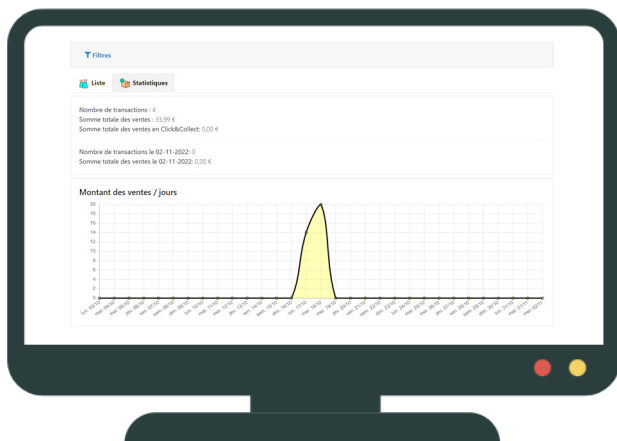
Filtres

Liste Statistiques

Nombre de transactions : 4
Somme totale des ventes : 33,99 €
Somme totale des ventes en Click&Collect : 0,00 €

Nombre de transactions le 02-11-2022 : 0
Somme totale des ventes le 02-11-2022 : 0,00 €

Montant des ventes / jours

20
18
16
14
12
10
8
6
4
2
0

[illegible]